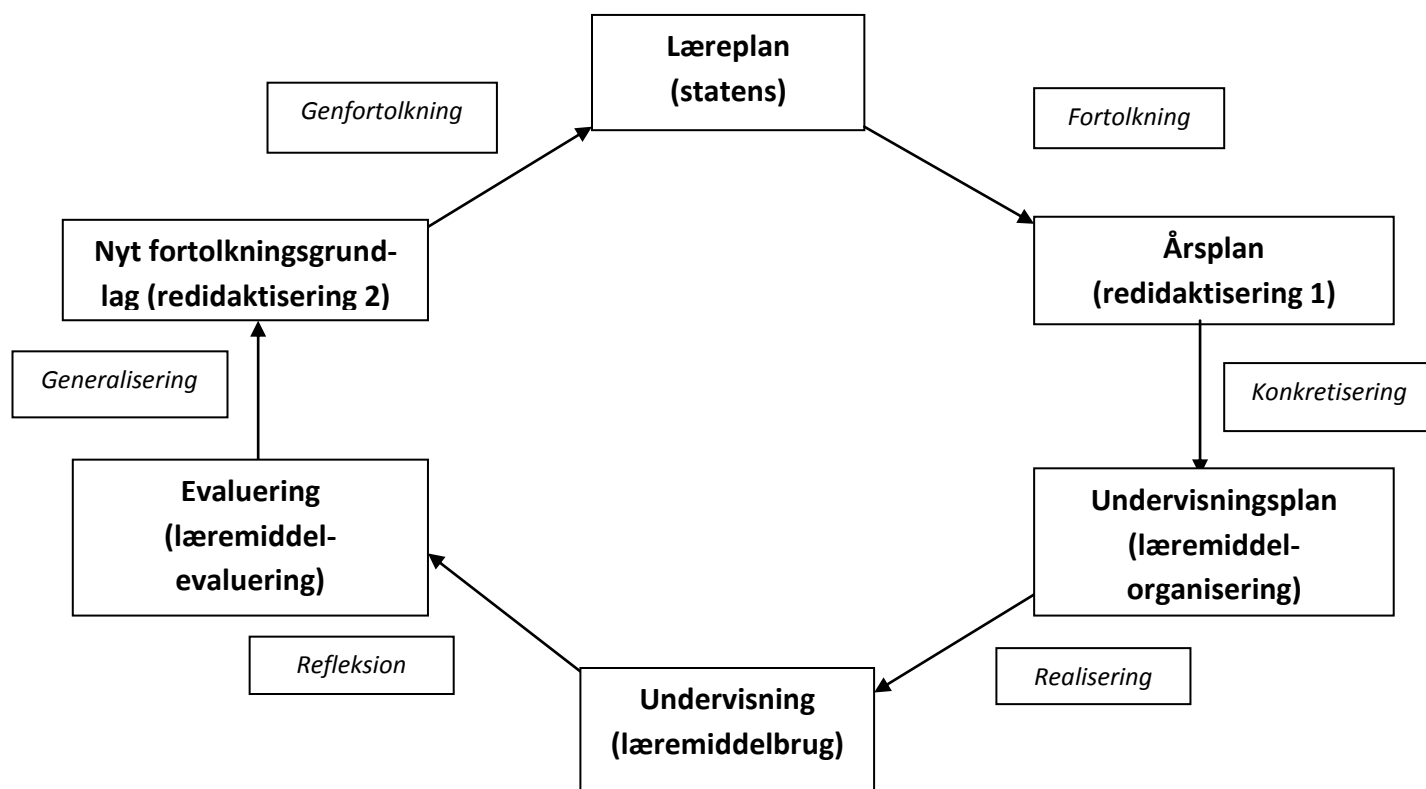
Læreplan (statens)

Fortolkning

Årsplan (redidaktisering 1)

Konkretisering

Undervisningsplan (læremiddelorganisering)

Realisering

Undervisning (læremiddelbrug)

Refleksion

Evaluering (læremiddelevaluering)

Generalisering

Nyt fortolkningsgrundlag (redidaktisering 2)

Genfortolkning